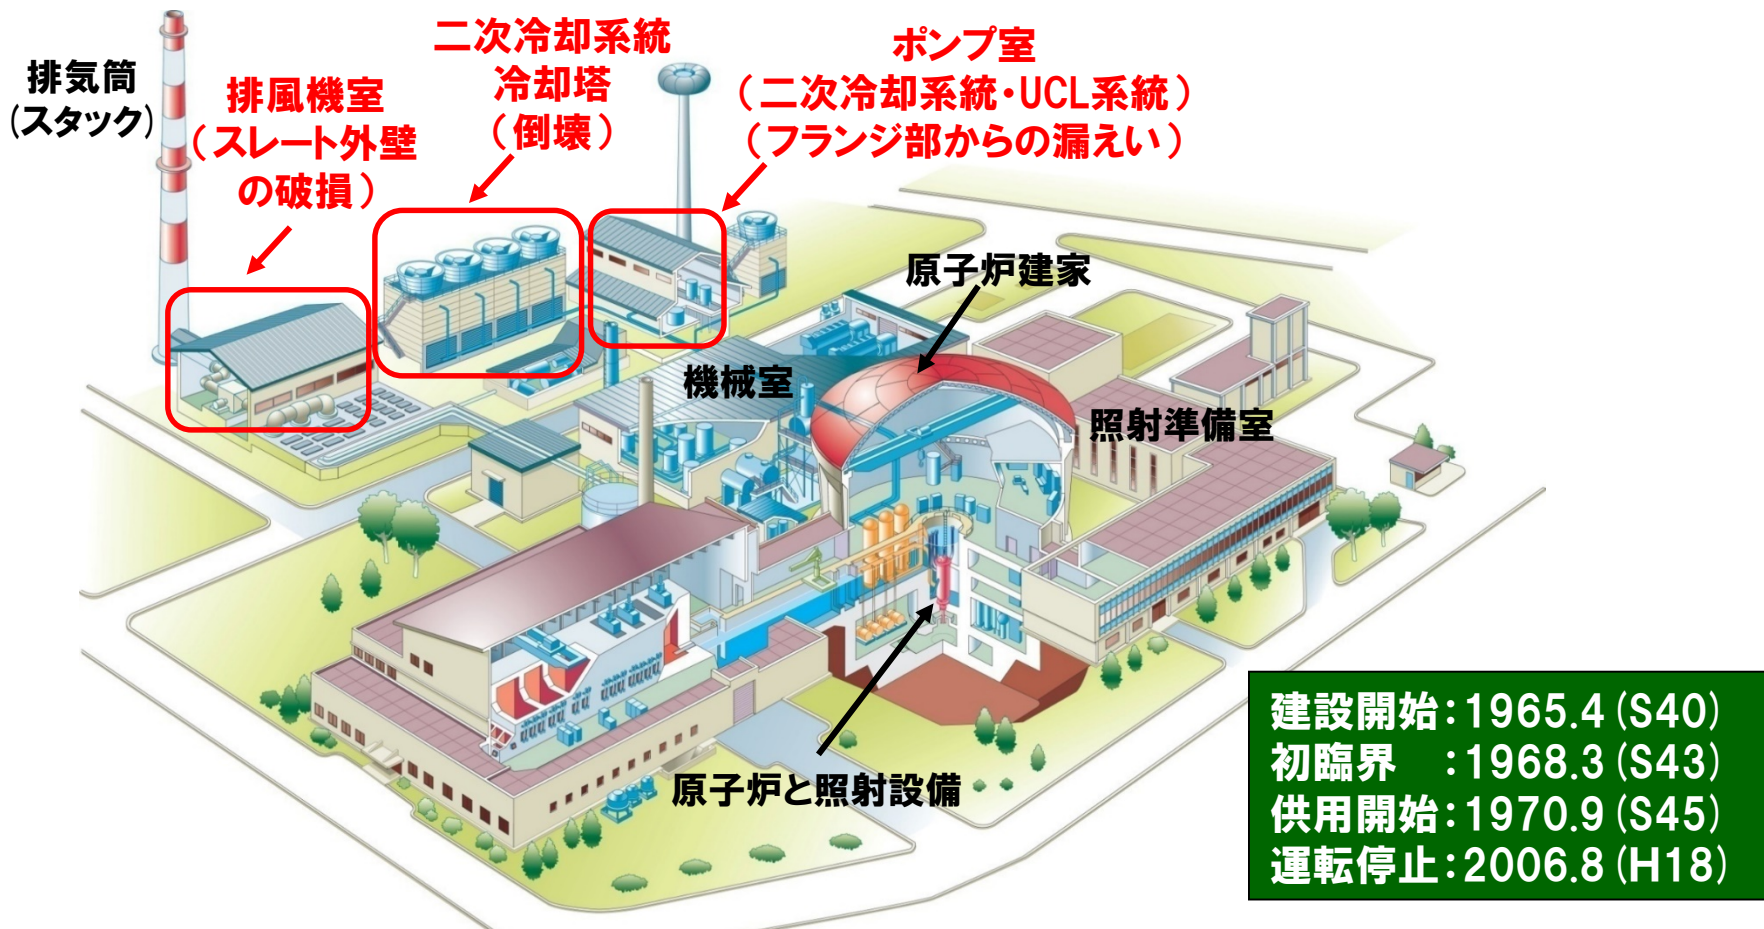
排気筒
(スタック)

排風機室
（スレート外壁
の破損）

二次冷却系統
冷却塔
（倒壊）

ポンプ室
（二次冷却系統・UCL系統）
（フランジ部からの漏えい）

原子炉建家

機械室

照射準備室

原子炉と照射設備

建設開始：1965.4 (S40)
初臨界　：1968.3 (S43)
供用開始：1970.9 (S45)
運転停止：2006.8 (H18)